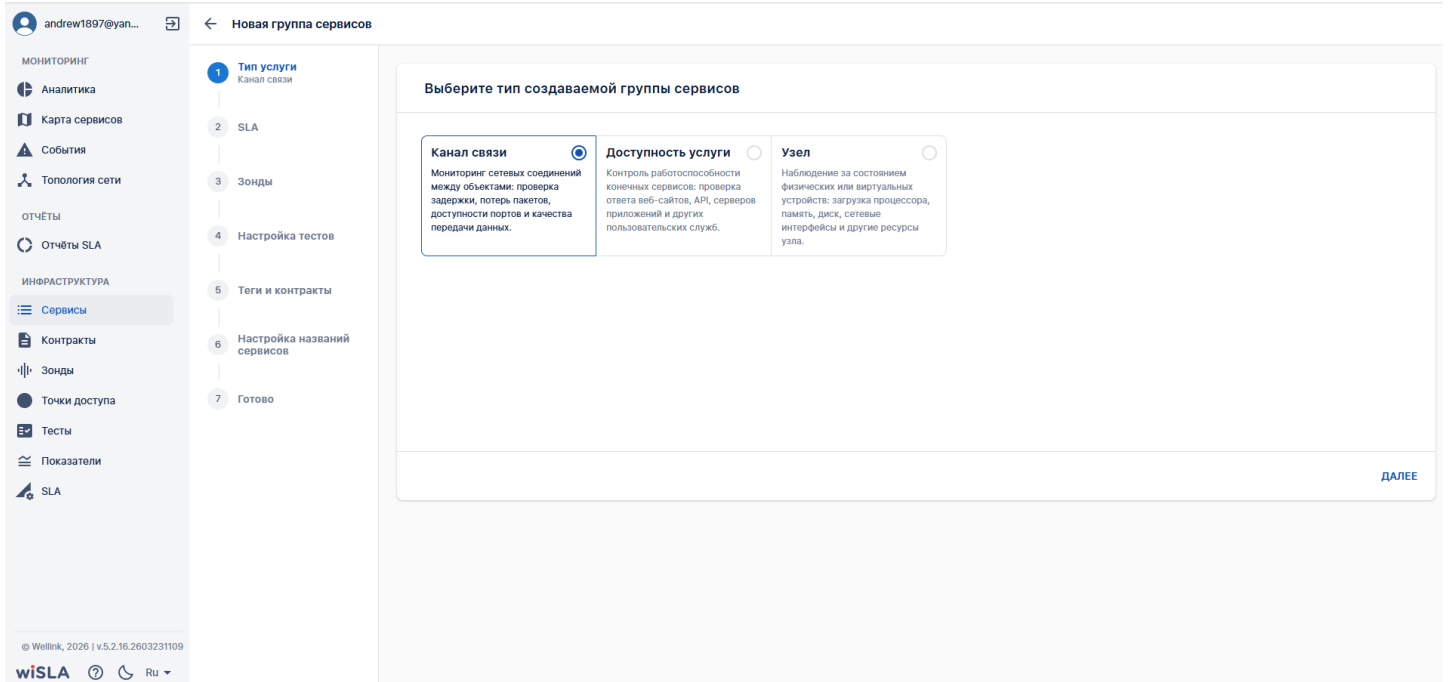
andrew1897@yan...

← Новая группа сервисов

МОНИТОРИНГ

Аналитика

Карта сервисов

События

Топология сети

ОТЧЁТЫ

Отчёты SLA

ИНФРАСТРУКТУРА

Сервисы

Контракты

Зонды

Точки доступа

Тесты

Показатели

SLA

© Wellink, 2026 | v.5.2.16.2603231109

wiSLA Ru

1 Тип услуги
Канал связи

2 SLA

3 Зонды

4 Настройка тестов

5 Теги и контракты

6 Настройка названий сервисов

7 Готово

Выберите тип создаваемой группы сервисов

Канал связи
Мониторинг сетевых соединений между объектами: проверка задержки, потерь пакетов, доступности портов и качества передачи данных.

Доступность услуги
Контроль работоспособности конечных сервисов: проверка ответа веб-сайтов, API, серверов приложений и других пользовательских служб.

Узел
Наблюдение за состоянием физических или виртуальных устройств: загрузка процессора, память, диск, сетевые интерфейсы и другие ресурсы узла.

ДАЛЕЕ